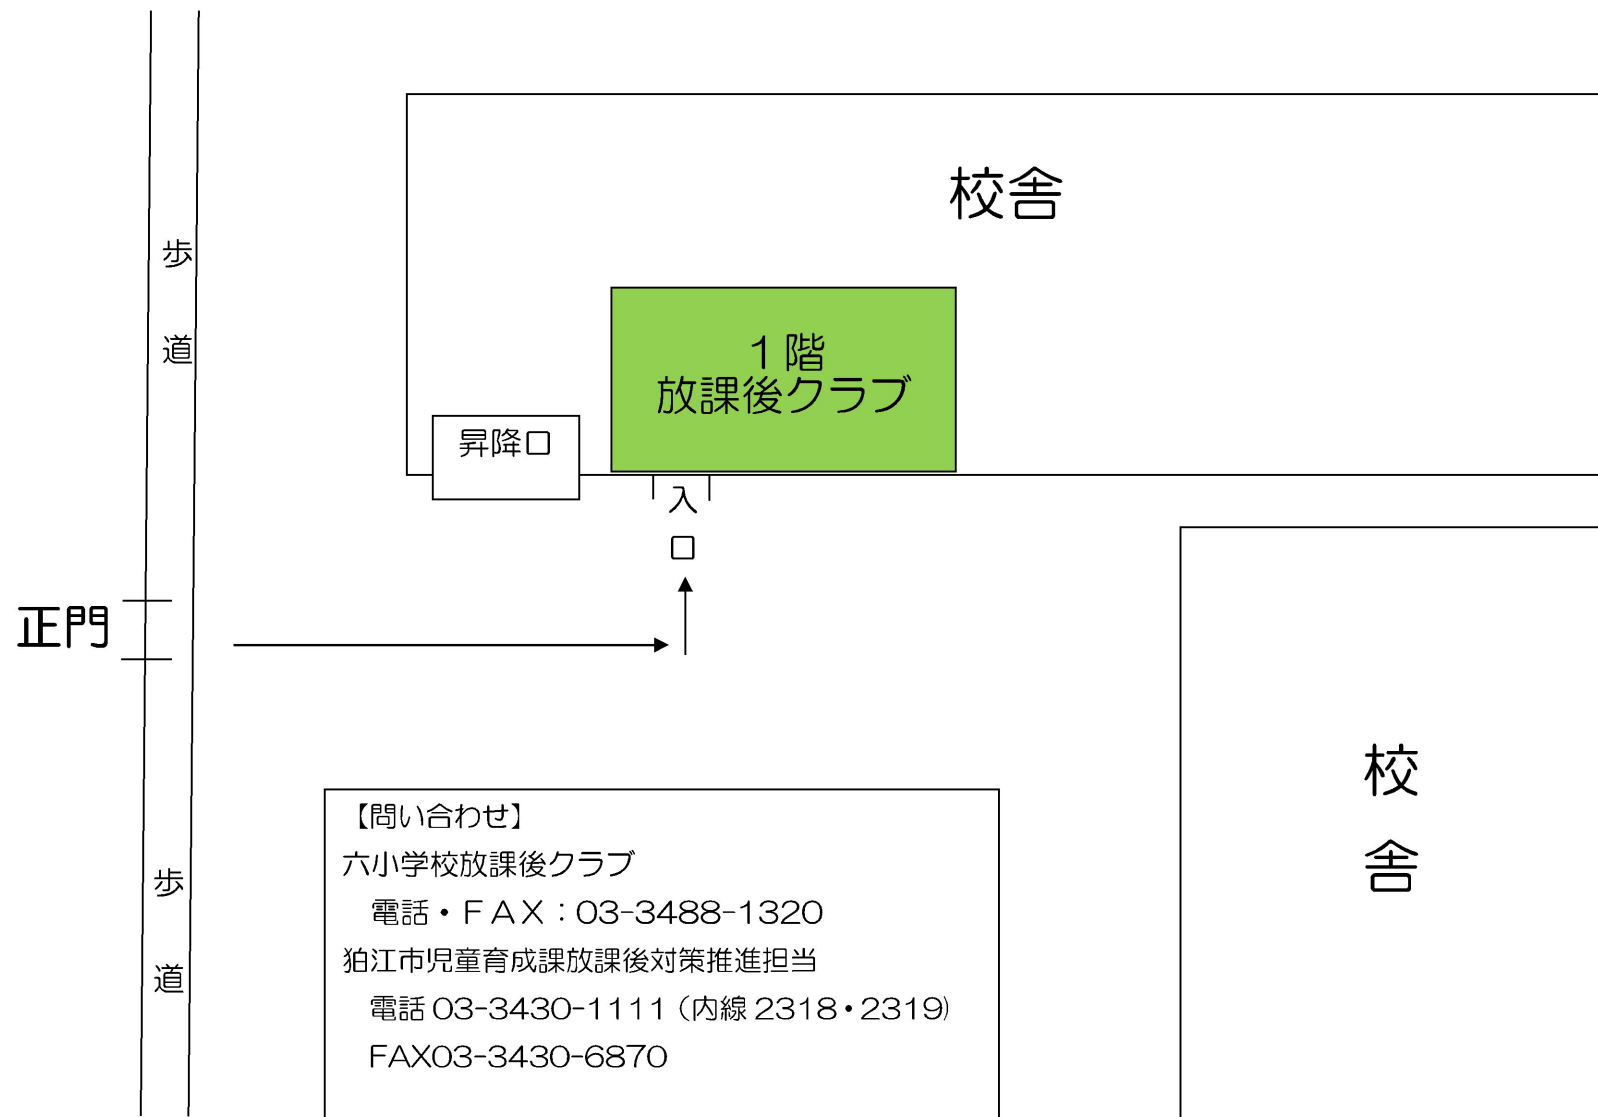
校舎

歩
道

１階
放課後クラブ

昇降口

入
口

正門

校
舎

歩
道

【問い合わせ】
六小学校放課後クラブ
電話・ＦＡＸ：03-3488-1320
狛江市児童育成課放課後対策推進担当
電話 03-3430-1111（内線 2318・2319）
FAX03-3430-6870